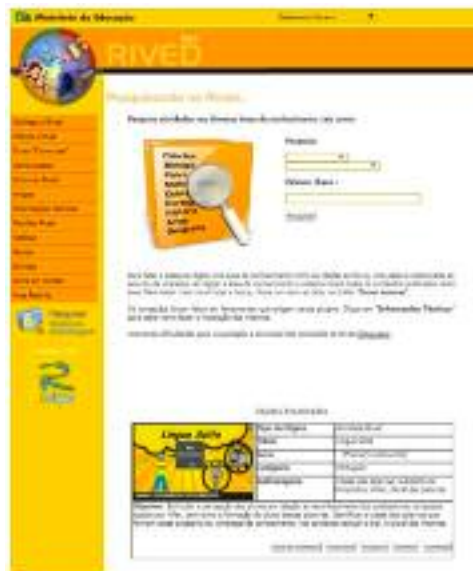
Ministério da Educação

RIVED

Pesquisando no Rived...

Pesquise atividades nas diversas áreas do conhecimento Leia mais

Física
Biologia
Química
Matemática
Geografia
Artes
Português

Pesquisa
Busca

Palavra Chave :

Pesquisar

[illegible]

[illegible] "Informações Técnicas" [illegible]

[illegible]

Objetos Encontrados

| Tipo de Objeto | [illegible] |
|---|---|
| Título | Língua Solta |
| Série | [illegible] |
| Categoria | Português |
| Subcategoria | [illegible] |

Língua Solta

Objetivo: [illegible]

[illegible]